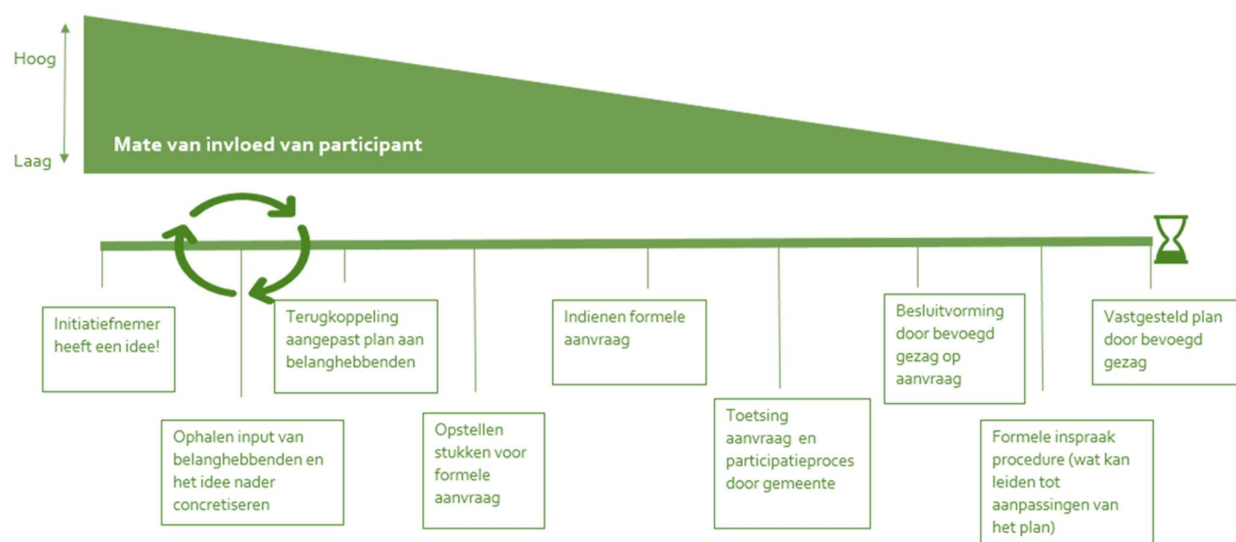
Hoog

Laag

Mate van invloed van participant

Initiatiefnemer heeft een idee!

Ophalen input van belanghebbenden en het idee nader concretiseren

Terugkoppeling aangepast plan aan belanghebbenden

Opstellen stukken voor formele aanvraag

Indienen formele aanvraag

Toetsing aanvraag en participatieproces door gemeente

Besluitvorming door bevoegd gezag op aanvraag

Formele inspraak procedure (wat kan leiden tot aanpassingen van het plan)

Vastgesteld plan door bevoegd gezag